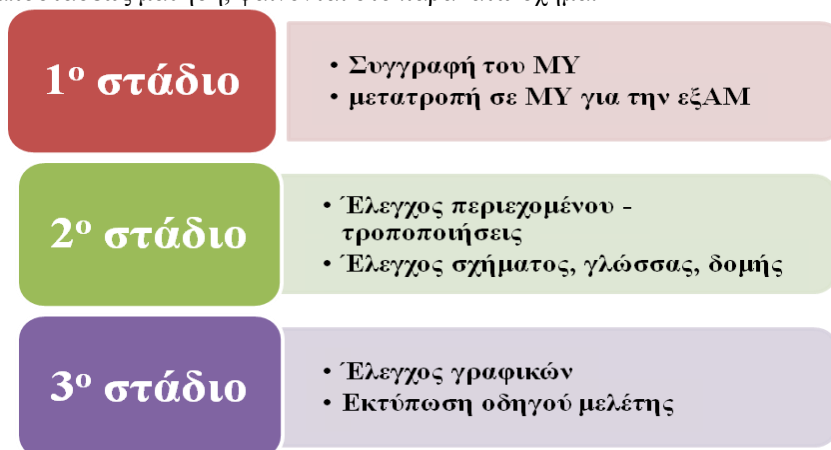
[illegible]

1ο στάδιο

• Συγγραφή του ΜΥ
• μετατροπή σε ΜΥ για την εξΑΜ

2ο στάδιο

• Έλεγχος περιεχομένου - τροποποιήσεις
• Έλεγχος σχήματος, γλώσσας, δομής

3ο στάδιο

• Έλεγχος γραφικών
• Εκτύπωση οδηγού μελέτης